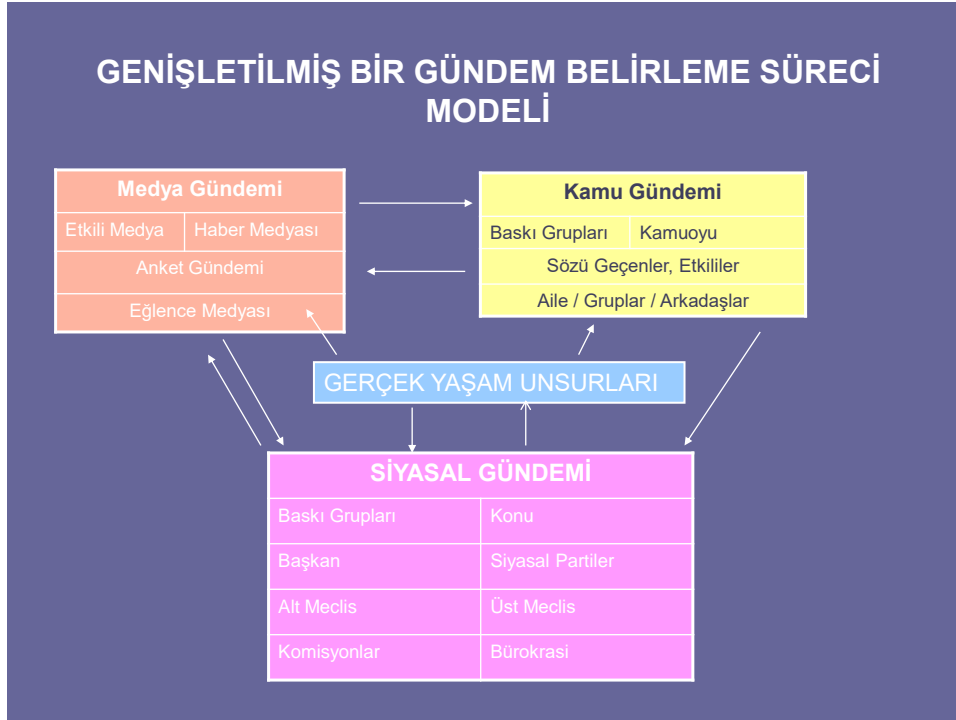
GENİŞLETİLMİŞ BİR GÜNDEM BELİRLEME SÜRECİ MODELİ

| Medya Gündemi | |
|---|---|
| Etkili Medya | Haber Medyası |
| Anket Gündemi | |
| Eğlence Medyası | |

| Kamu Gündemi | |
|---|---|
| Baskı Grupları | Kamuoyu |
| Sözü Geçenler, Etkililer | |
| Aile / Gruplar / Arkadaşlar | |

GERÇEK YAŞAM UNSURLARI

| SİYASAL GÜNDEMİ | |
|---|---|
| Baskı Grupları | Konu |
| Başkan | Siyasal Partiler |
| Alt Meclis | Üst Meclis |
| Komisyonlar | Bürokrasi |